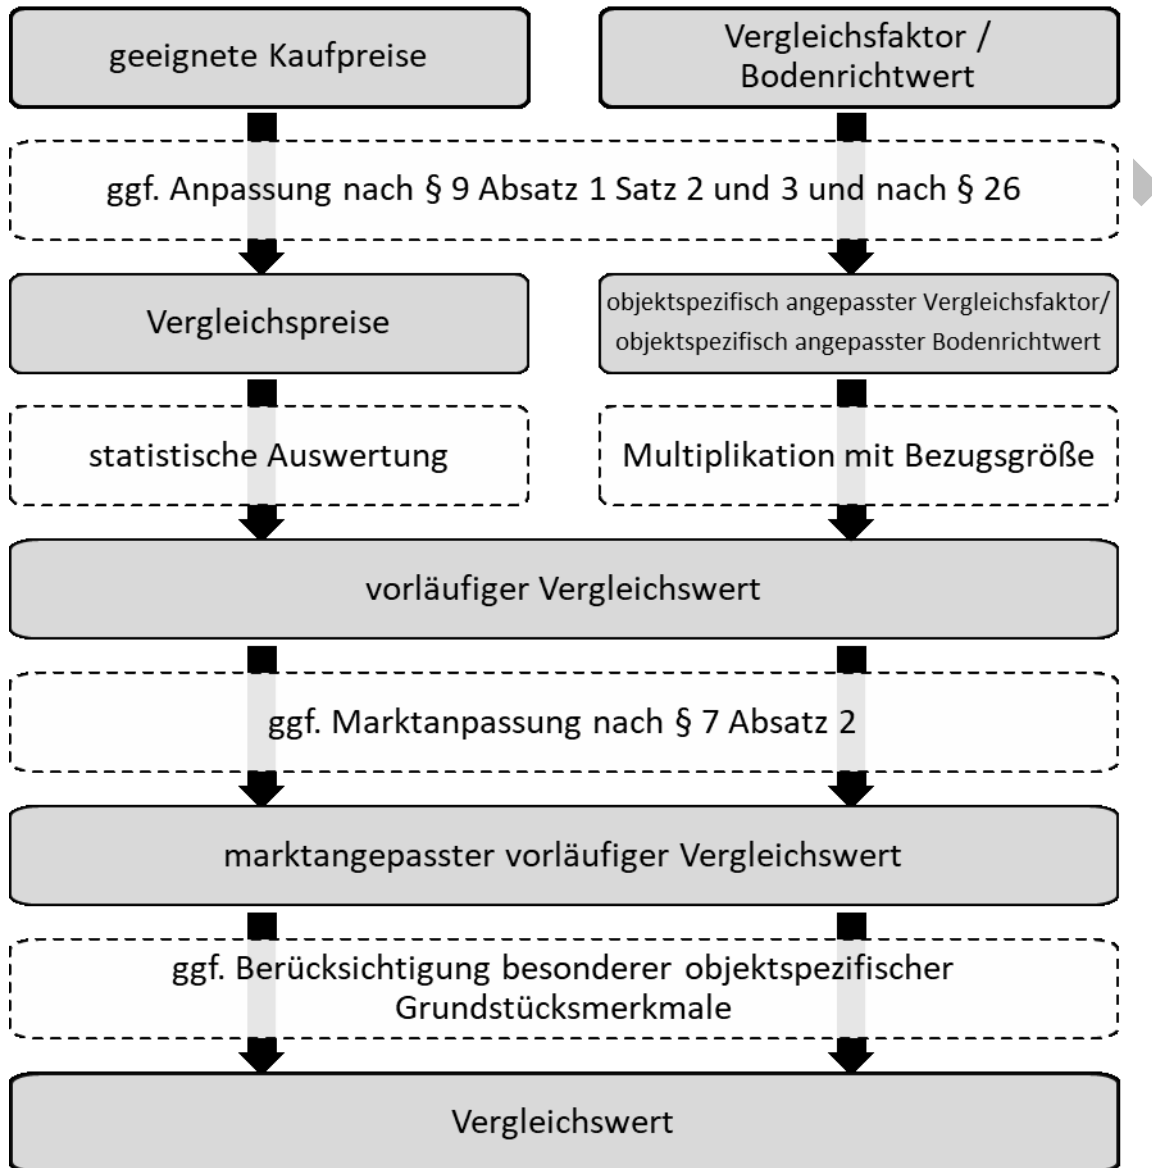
geeignete Kaufpreise

Vergleichsfaktor / Bodenrichtwert

ggf. Anpassung nach § 9 Absatz 1 Satz 2 und 3 und nach § 26

Vergleichspreise

objektspezifisch angepasster Vergleichsfaktor/ objektspezifisch angepasster Bodenrichtwert

statistische Auswertung

Multiplikation mit Bezugsgröße

vorläufiger Vergleichswert

ggf. Marktanpassung nach § 7 Absatz 2

marktangepasster vorläufiger Vergleichswert

ggf. Berücksichtigung besonderer objektspezifischer Grundstücksmerkmale

Vergleichswert